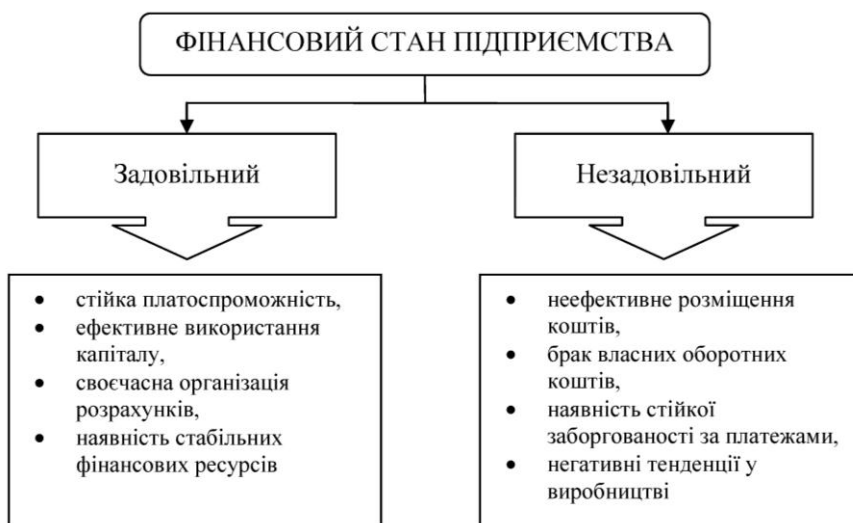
ФІНАНСОВИЙ СТАН ПІДПРИЄМСТВА

Задовільний

Незадовільний

- стійка платоспроможність,
- ефективне використання капіталу,
- своєчасна організація розрахунків,
- наявність стабільних фінансових ресурсів

- неефективне розміщення коштів,
- брак власних оборотних коштів,
- наявність стійкої заборгованості за платежами,
- негативні тенденції у виробництві